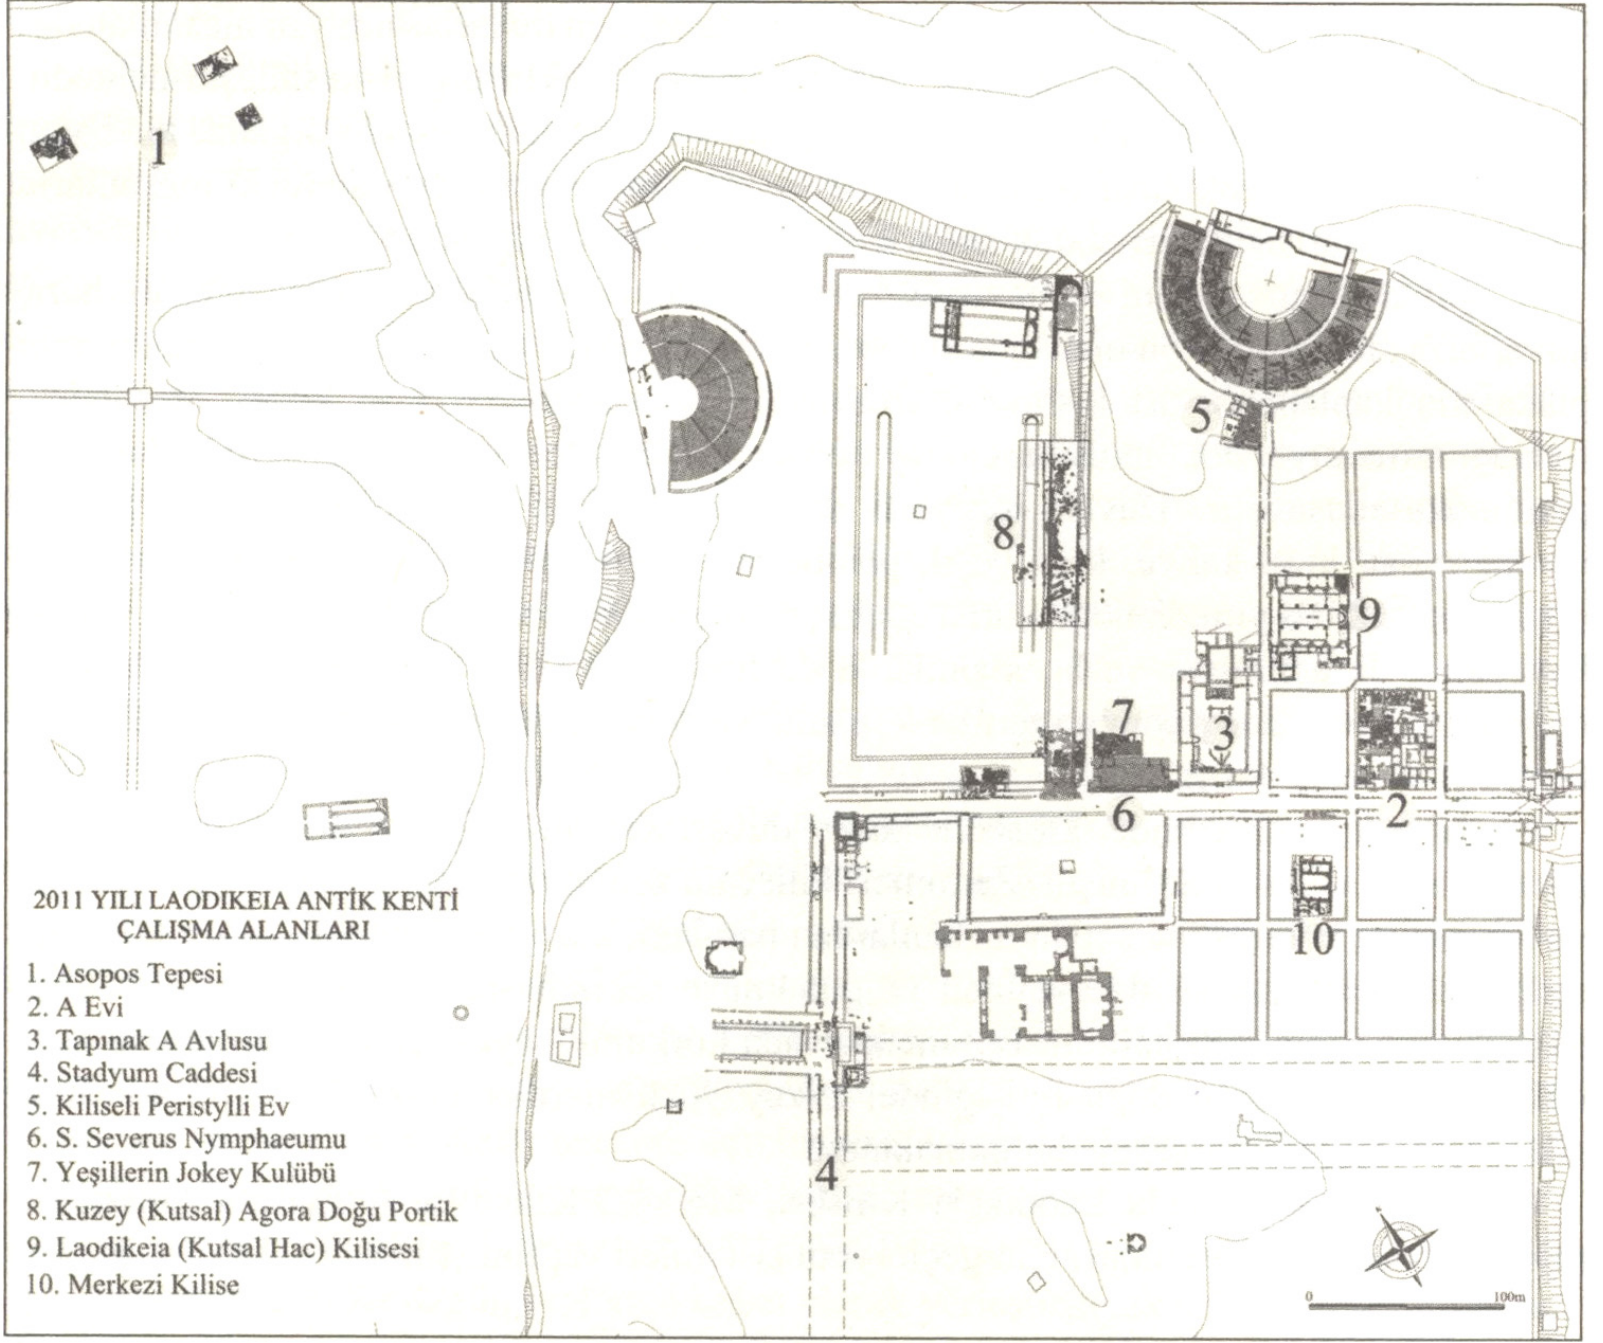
1

5

8

9

7

3

6

2

10

4

2011 YILI LAODIKEIA ANTİK KENTİ ÇALIŞMA ALANLARI

1. Asopos Tepesi
2. A Evi
3. Tapınak A Avlusu
4. Stadyum Caddesi
5. Kiliseli Peristylli Ev
6. S. Severus Nymphaeumu
7. Yeşillerin Jokey Kulübü
8. Kuzey (Kutsal) Agora Doğu Portik
9. Laodikeia (Kutsal Hac) Kilisesi
10. Merkezi Kilise

0

100m